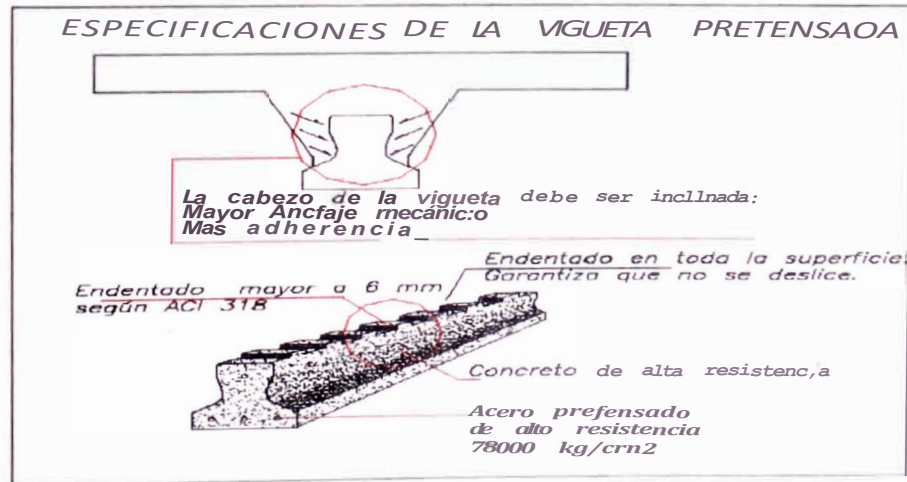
ESPECIFICACIONES DE LA VIGUETA PRETENSAOA

La cabezo de la vigueta debe ser incllnada:
Mayor Ancfaje mecánic:o
Mas adherencia

Endentado en toda la superficie:
Garantiza que no se deslice.

Endentado mayor a 6 mm
según ACI 318

Concreto de alta resistenc,a

Acero prefensado
de alto resistencia
78000 kg/crn2